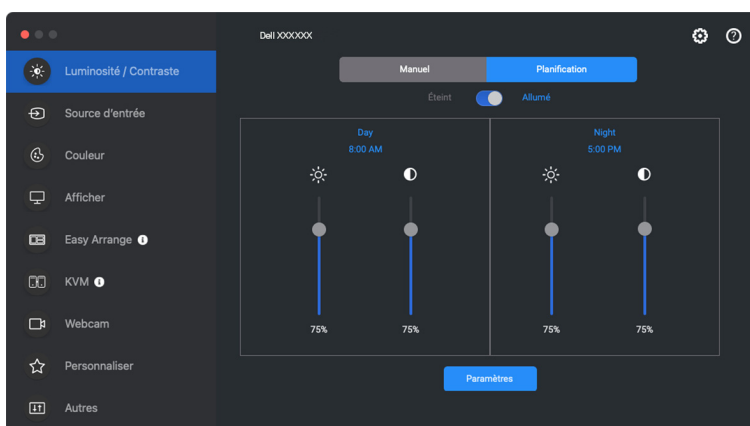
Luminosité / Contraste
Source d'entrée
Couleur
Afficher
Easy Arrange
KVM
Webcam
Personnaliser
Autres

Dell XXXXXX

Manuel
Planification

Éteint
Allumé

Day
8:00 AM
75%
75%

Night
5:00 PM
75%
75%

Paramètres